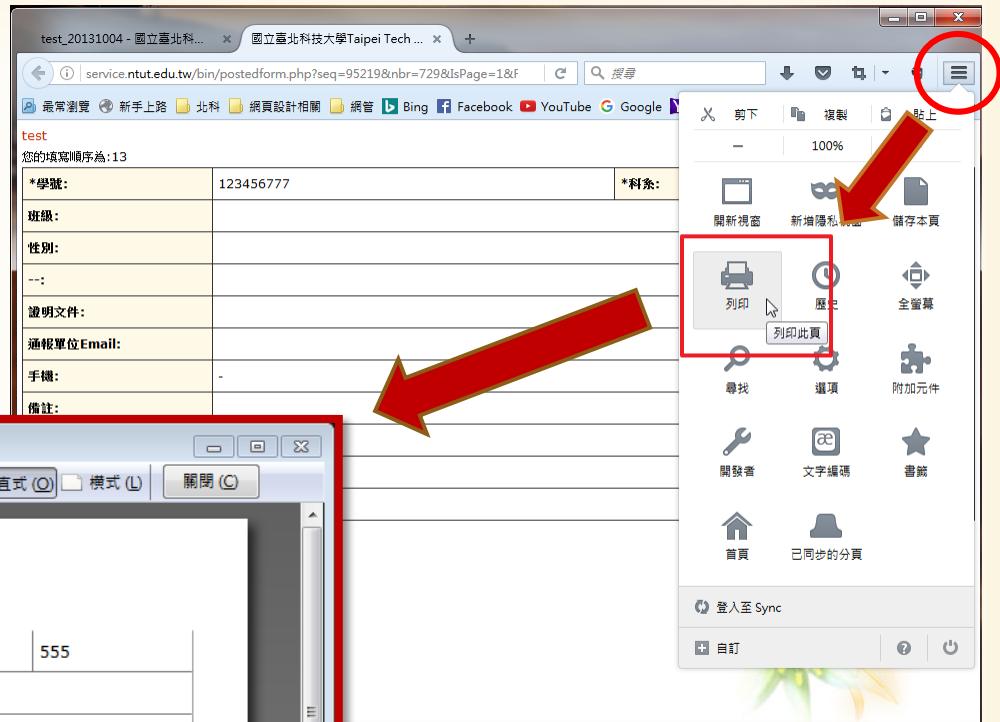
test_20131004 - 國立臺北科... ×  國立臺北科技大學Taipei Tech ... ×  +

service.ntut.edu.tw/bin/postedform.php?seq=95219&nbr=729&IsPage=1&F

搜尋

最常瀏覽  新手上路  北科  網頁設計相關  網管  Bing  Facebook  YouTube  Google

test
您的填寫順序為:13

| *學號: | 123456777 | *科系: |
|---|---|---|
| 班級: | | |
| 性別: | | |
| --: | | |
| 證明文件: | | |
| 通報單位Email: | | |
| 手機: | - | |
| 備註: | | |

剪下  複製  貼上
−  100%  +

開新視窗  新增隱私視窗  儲存本頁
列印  歷史  全螢幕
列印此頁
尋找  選項  附加元件
開發者  文字編碼  書籤
首頁  已同步的分頁

登入至 Sync

自訂

直式 (O)  橫式 (L)  關閉 (C)

555